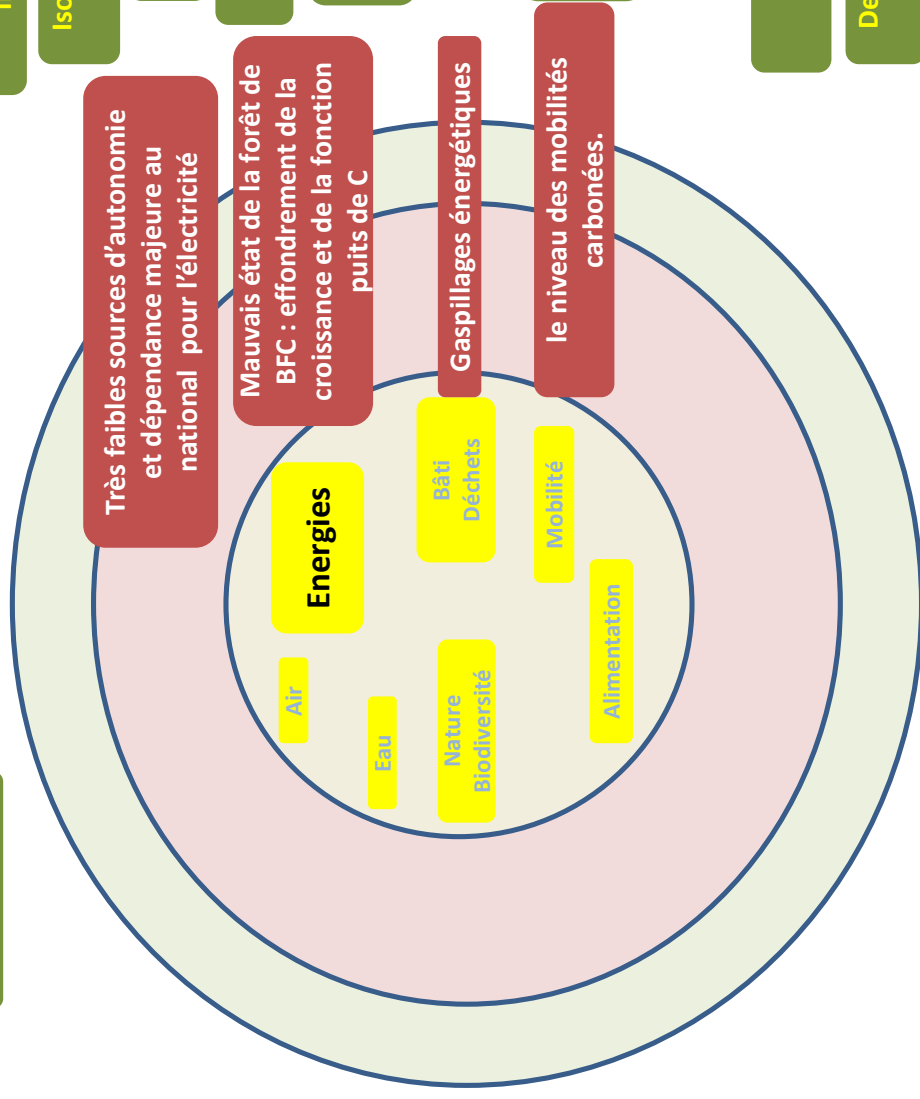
Iso

De

Très faibles sources d'autonomie et dépendance majeure au national pour l'électricité

Mauvais état de la forêt de BFC : effondrement de la croissance et de la fonction puits de C

Gaspillages énergétiques

le niveau des mobilités carbonées.

Energies

Bâti Déchets

Mobilité

Alimentation

Air

Eau

Nature Biodiversité